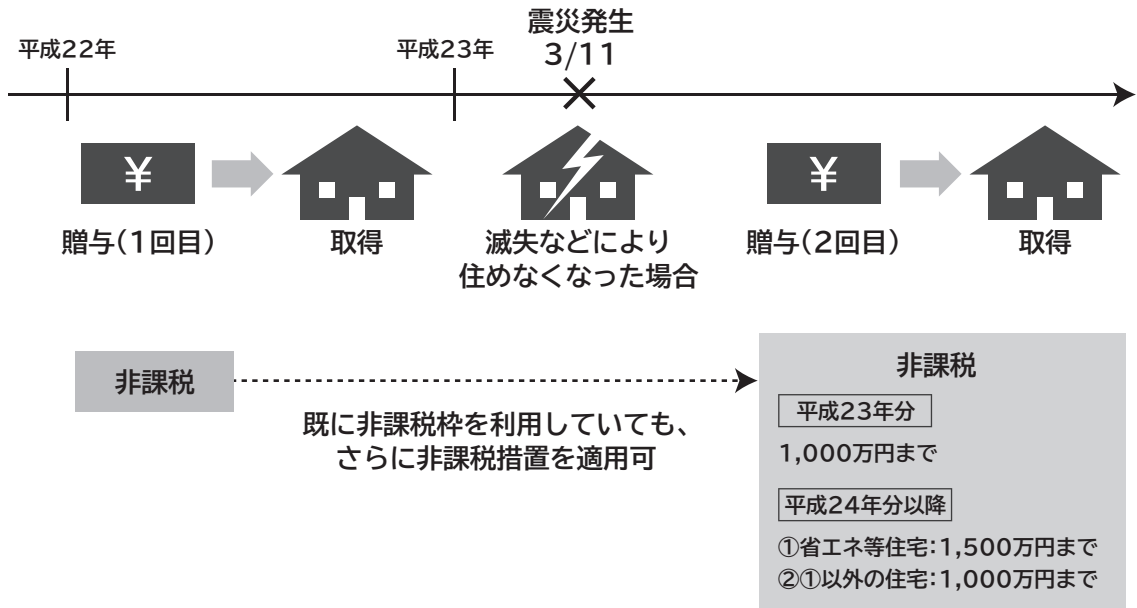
震災発生
3/11

平成22年

平成23年

¥

贈与(1回目)

取得

滅失などにより
住めなくなった場合

¥

贈与(2回目)

取得

非課税

既に非課税枠を利用していても、
さらに非課税措置を適用可

非課税

平成23年分

1,000万円まで

平成24年分以降

①省エネ等住宅:1,500万円まで
②①以外の住宅:1,000万円まで